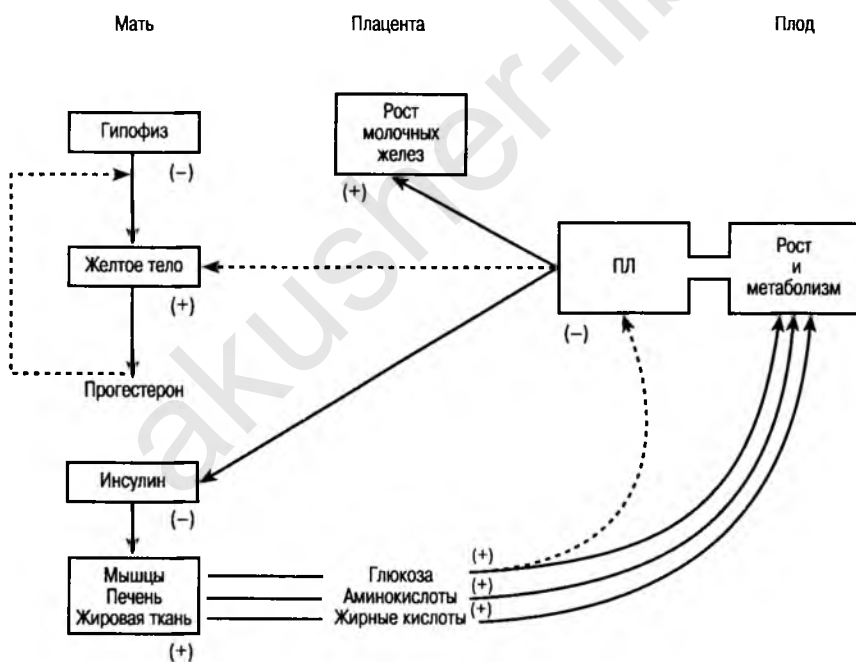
Мать

Плацента

Плод

Гипофиз

(–)

Желтое тело

(+)

Прогестерон

Рост молочных желез

(+)

ПЛ

(–)

Рост и метаболизм

Инсулин

(–)

Мышцы
Печень
Жировая ткань

(+)

Глюкоза
Аминокислоты
Жирные кислоты

(+)
(+)
(+)

akusher-lib